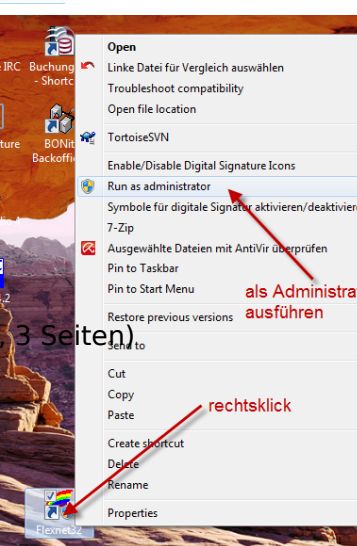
IRC
Buchung
- Shortc
ture
BONit
Backoffic
, 3 Seiten)
Flexnet32

Open
Linke Datei für Vergleich auswählen
Troubleshoot compatibility
Open file location
TortoiseSVN
Enable/Disable Digital Signature Icons
Run as administrator
Symbole für digitale Signatur aktivieren/deaktivier
7-Zip
Ausgewählte Dateien mit AntiVir überprüfen
Pin to Taskbar
Pin to Start Menu
Restore previous versions
Send to
Cut
Copy
Paste
Create shortcut
Delete
Rename
Properties

als Administrat
ausführen

rechtsklick